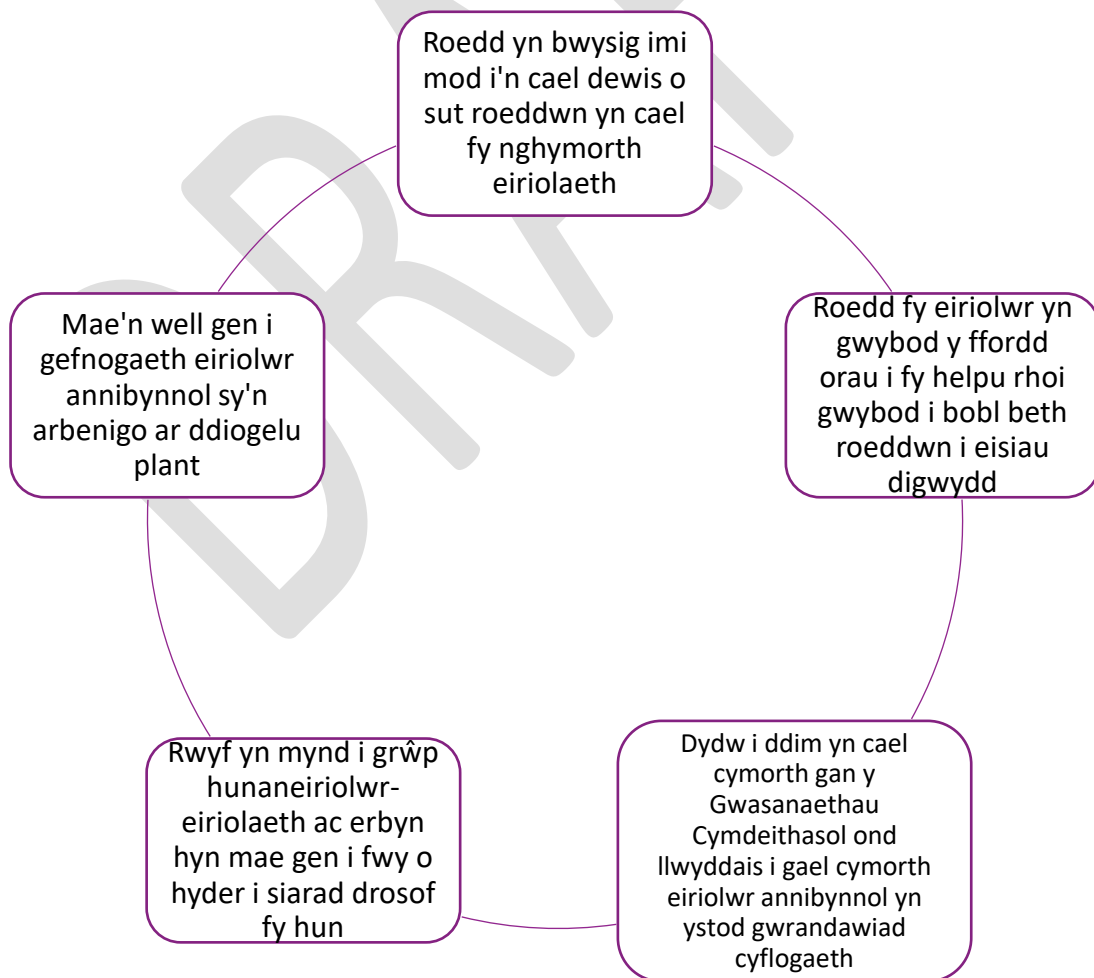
Roedd yn bwysig imi mod i'n cael dewis o sut roeddwn yn cael fy nghymorth eiriolaeth

Roedd fy eiriolwr yn gwybod y ffordd orau i fy helpu rhoi gwybod i bobl beth roeddwn i eisiau digwydd

Dydw i ddim yn cael cymorth gan y Gwasanaethau Cymdeithasol ond llwyddais i gael cymorth eiriolwr annibynnol yn ystod gwrandawiad cyflogaeth

Rwyf yn mynd i grŵp hunaneiriolwr-eiriolaeth ac erbyn hyn mae gen i fwy o hyder i siarad drosof fy hun

Mae'n well gen i gefnogaeth eiriolwr annibynnol sy'n arbenigo ar ddiogelu plant

DRAFT